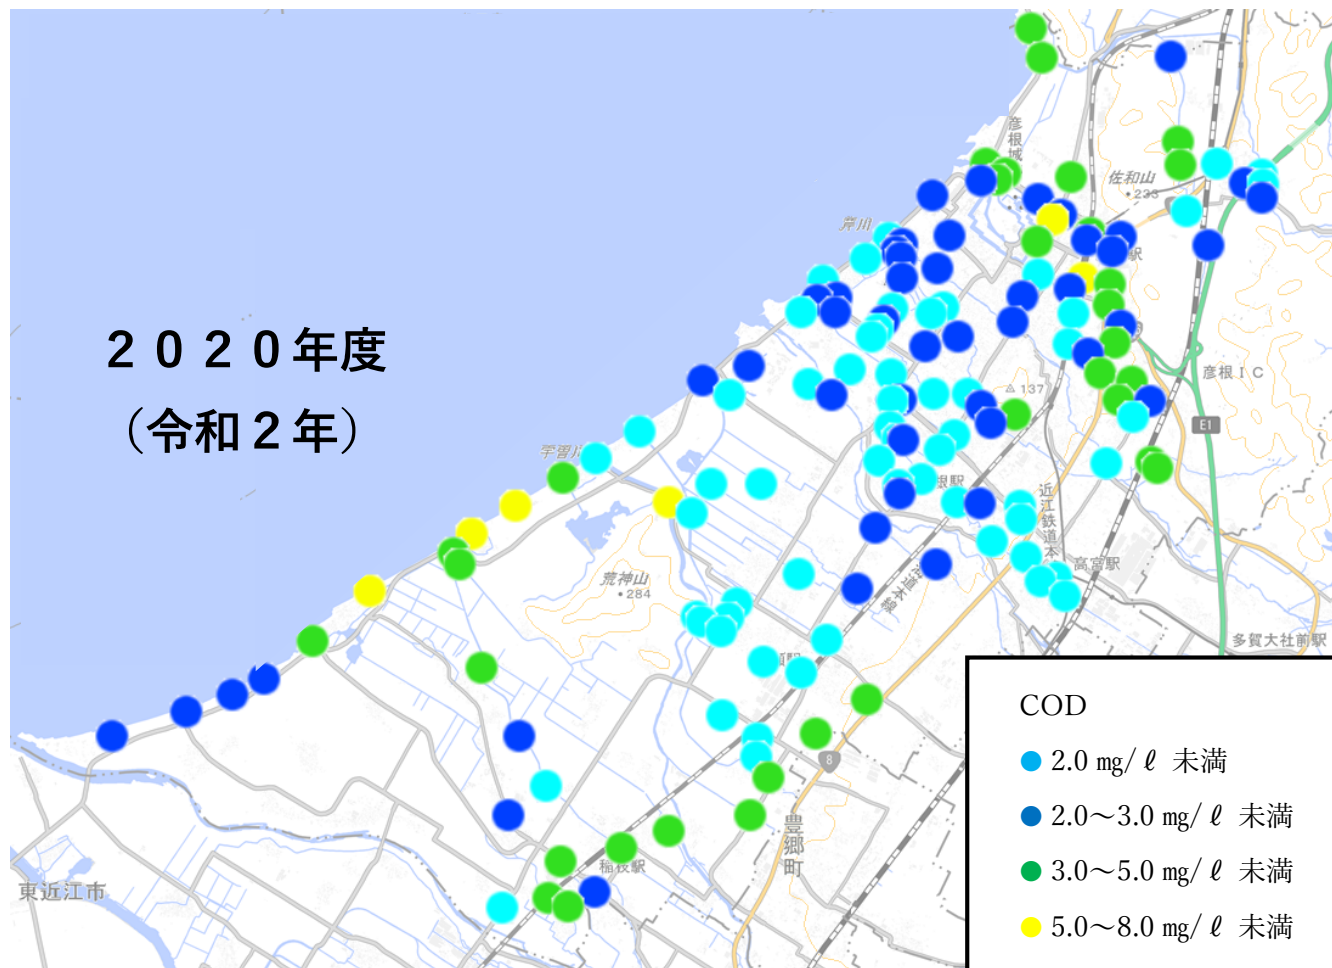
２０２０年度
（令和２年）

彦根城
佐和山
233
芹川
宇曽川
荒神山
284
137
彦根ＩＣ
E1
近江鉄道本線
高宮駅
多賀大社前駅
8
豊郷町
稲枝駅
東近江市

COD
2.0 mg/ℓ 未満
2.0～3.0 mg/ℓ 未満
3.0～5.0 mg/ℓ 未満
5.0～8.0 mg/ℓ 未満